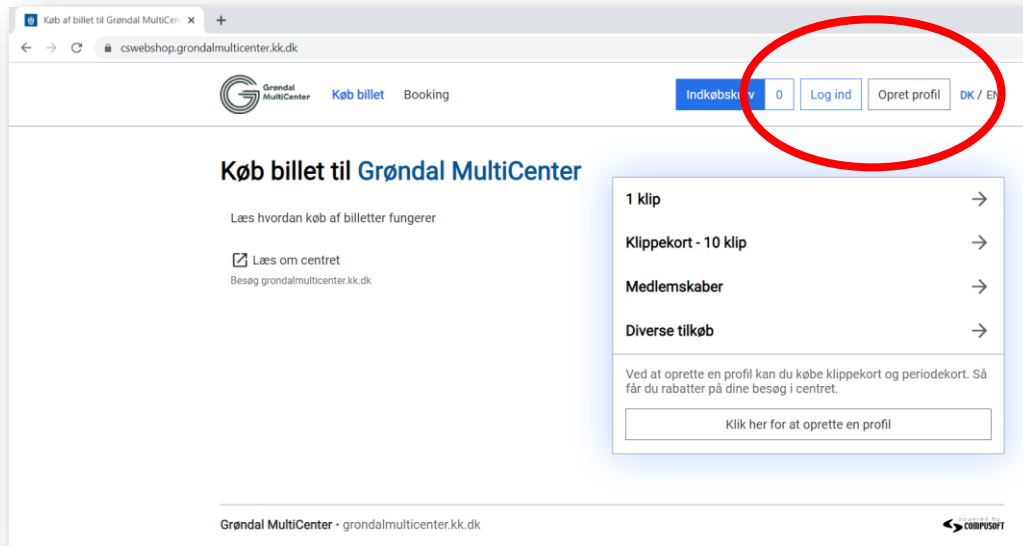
Køb af billet til Grøndal MultiCen ×

cswebshop.grondalmulticenter.kk.dk

Grøndal MultiCenter

Køb billet

Booking

Indkøbskurv

0

Log ind

Opret profil

DK / EN

Køb billet til Grøndal MultiCenter

Læs hvordan køb af billetter fungerer

Læs om centret

Besøg grondalmulticenter.kk.dk

1 klip

Klippekort - 10 klip

Medlemskaber

Diverse tilkøb

Ved at oprette en profil kan du købe klippekort og periodekort. Så får du rabatter på dine besøg i centret.

Klik her for at oprette en profil

Grøndal MultiCenter • grondalmulticenter.kk.dk

COMPUSOFT